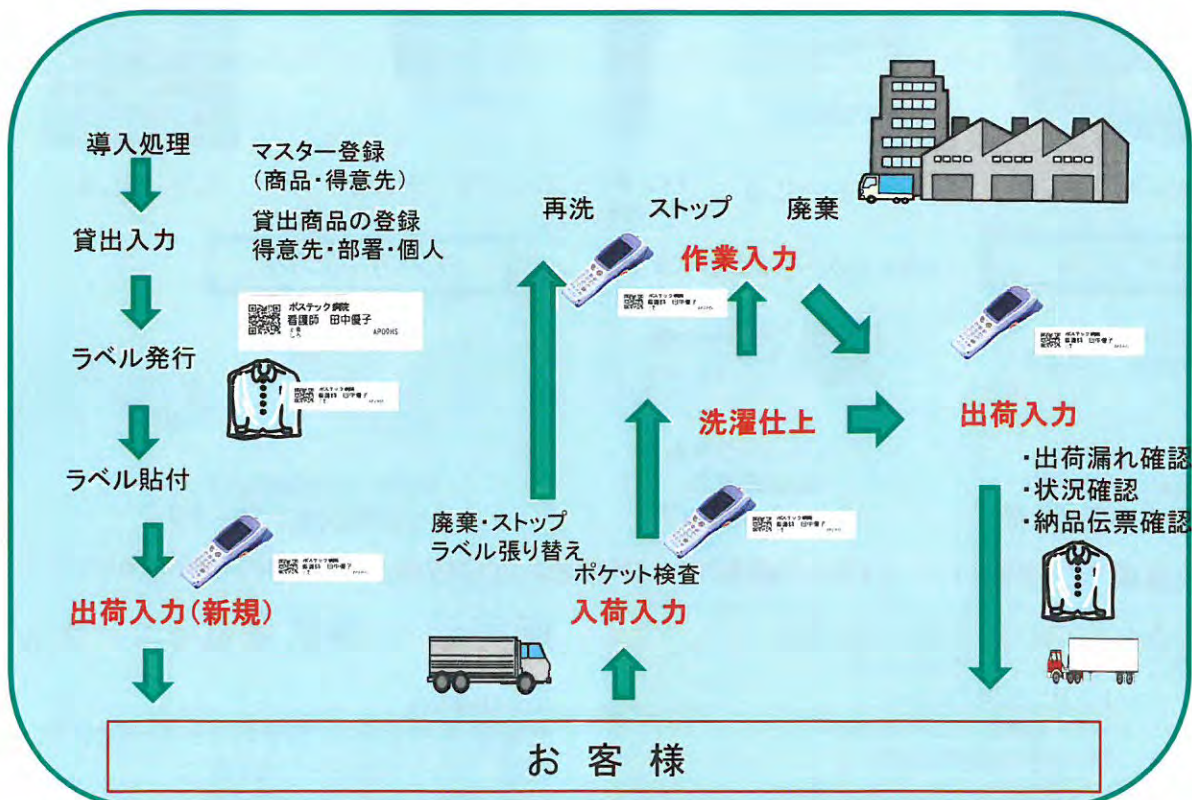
導入処理

貸出入力

ラベル発行

ラベル貼付

出荷入力(新規)

マスター登録
(商品・得意先)

貸出商品の登録
得意先・部署・個人

ポステック病院
看護師 田中優子
A P00HS

再洗 ストップ 廃棄

作業入力

洗濯仕上

出荷入力

・出荷漏れ確認
・状況確認
・納品伝票確認

廃棄・ストップ
ラベル張り替え

ポケット検査
入荷入力

お客様